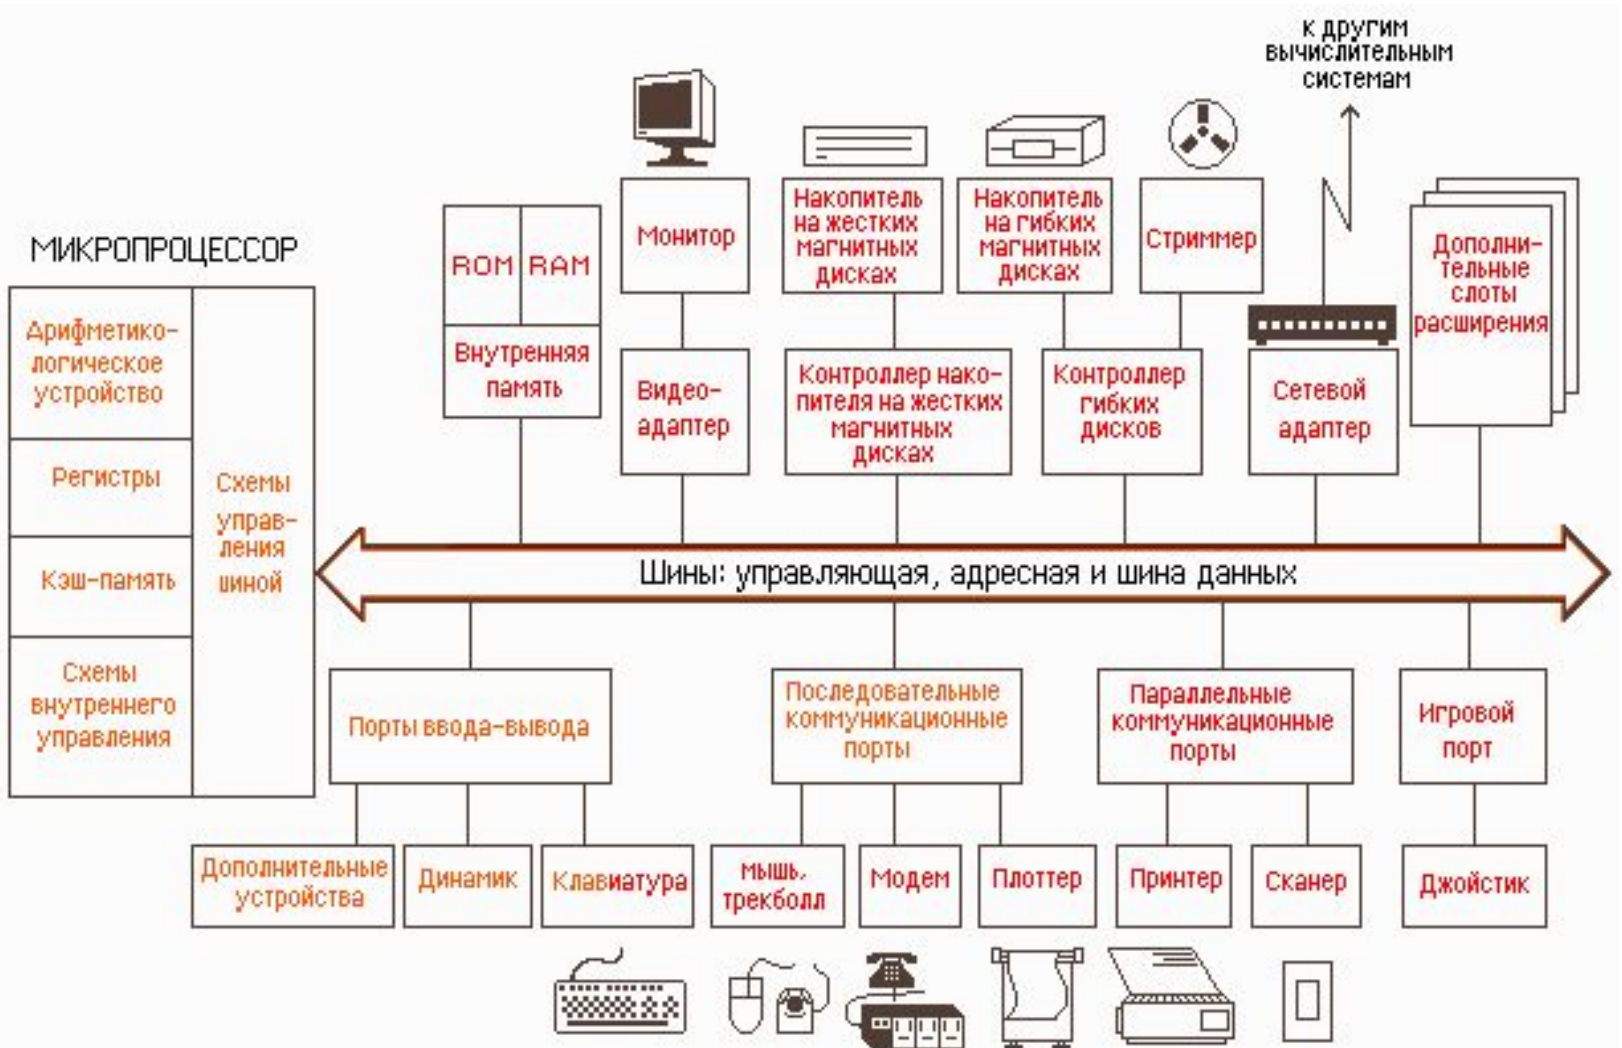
к другим вычислительным системам

МИКРОПРОЦЕССОР

Арифметико-логическое устройство

Регистры

Кэш-память

Схемы внутреннего управления

Схемы управления шиной

ROM

RAM

Внутренняя память

Монитор

Видеоадаптер

Накопитель на жестких магнитных дисках

Контроллер накопителя на жестких магнитных дисках

Накопитель на гибких магнитных дисках

Контроллер гибких дисков

Стриммер

Сетевой адаптер

Дополнительные слоты расширения

Шины: управляющая, адресная и шина данных

Порты ввода-вывода

Последовательные коммуникационные порты

Параллельные коммуникационные порты

Игровой порт

Дополнительные устройства

Динамик

Клавиатура

Мышь, трекболл

Модем

Плоттер

Принтер

Сканер

Джойстик